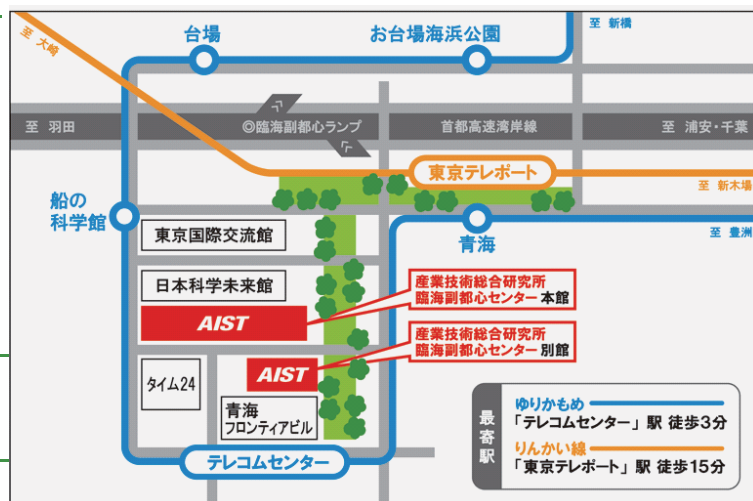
至 大崎

台場

お台場海浜公園

至 新橋

至 羽田

◎臨海副都心ランプ

首都高速湾岸線

至 浦安・千葉

東京テレポート

至 新木場

船の科学館

青海

至 豊洲

東京国際交流館

日本科学未来館

AIST

産業技術総合研究所 臨海副都心センター 本館

産業技術総合研究所 臨海副都心センター 別館

タイム24

AIST

青海 フロンティアビル

テレコムセンター

最寄駅

ゆりかもめ
「テレコムセンター」駅 徒歩3分

りんかい線
「東京テレポート」駅 徒歩15分